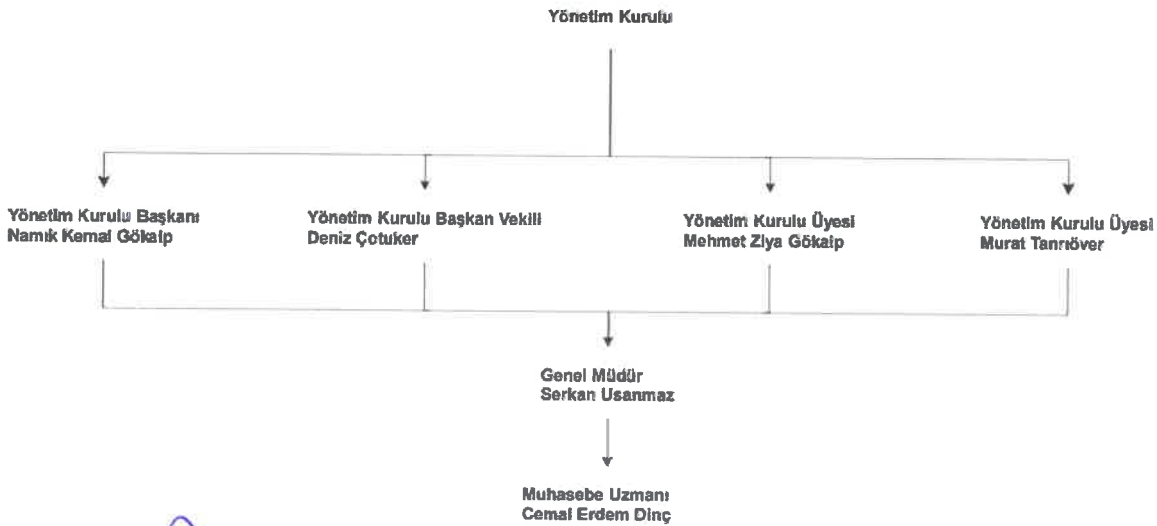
Yönetim Kurulu

Yönetim Kurulu Başkanı
Namık Kemal Gökalp

Yönetim Kurulu Başkan Vekili
Deniz Çotuker

Yönetim Kurulu Üyesi
Mehmet Ziya Gökalp

Yönetim Kurulu Üyesi
Murat Tanrıöver

Genel Müdür
Serkan Usanmaz

Muhasebe Uzmanı
Cemal Erdem Dinç